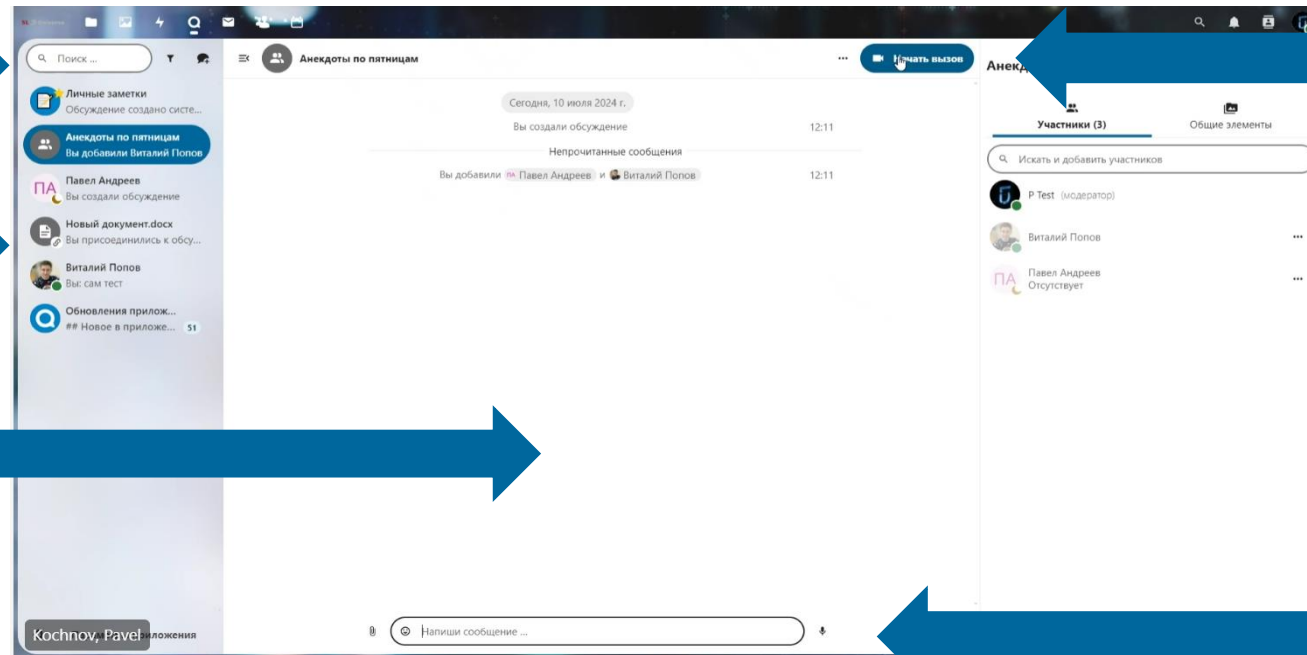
Поиск ...

Анекдоты по пятницам

Начать вызов

Анекд

Личные заметки
Обсуждение создано систе...

Анекдоты по пятницам
Вы добавили Виталий Попов

ПА
Павел Андреев
Вы создали обсуждение

Новый документ.docx
Вы присоединились к обсу...

Виталий Попов
Вы: сам тест

Обновления прилож...
## Новое в приложе... 51

Сегодня, 10 июля 2024 г.

Вы создали обсуждение 12:11

Непрочитанные сообщения

Вы добавили ПА Павел Андреев и Виталий Попов 12:11

Участники (3)

Общие элементы

Искать и добавить участников

P Test (модератор)

Виталий Попов

ПА
Павел Андреев
Отсутствует

Kochnov, Pavel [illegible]иложения

Напиши сообщение ...